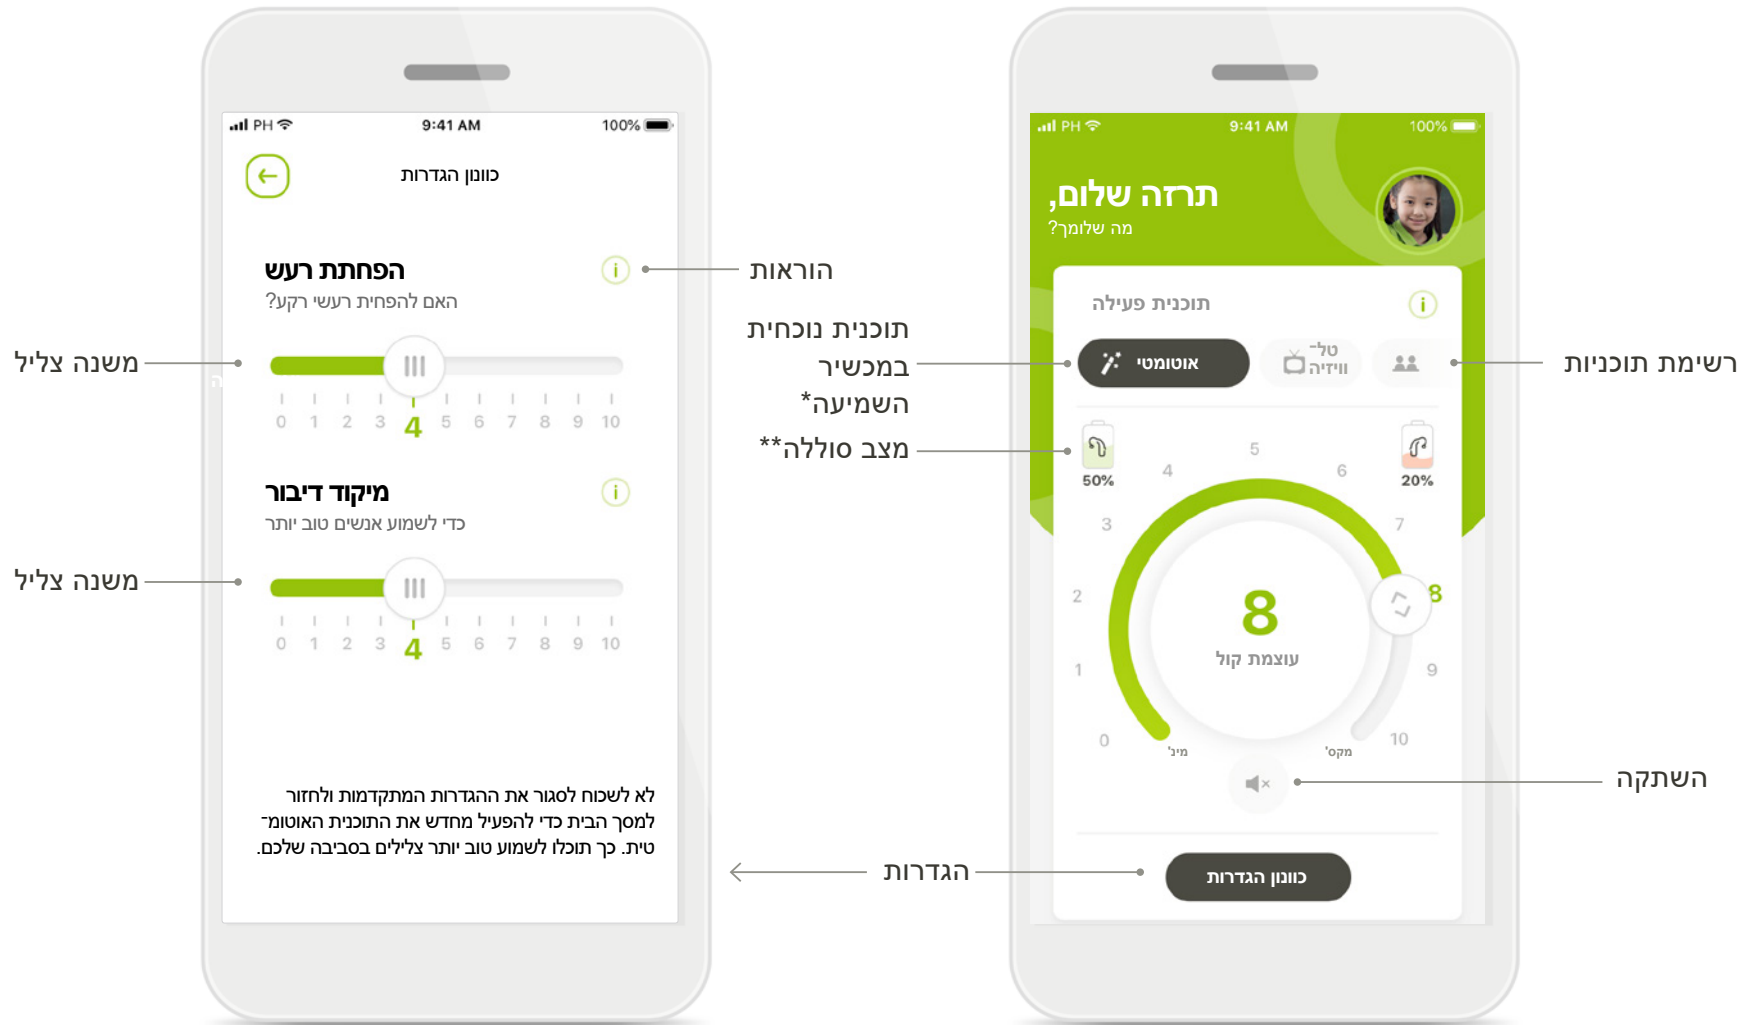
PH 9:41 AM 100%

כוונון הגדרות

הפחתת רעש
האם להפחית רעשי רקע?

0 1 2 3 4 5 6 7 8 9 10

מיקוד דיבור
כדי לשמוע אנשים טוב יותר

0 1 2 3 4 5 6 7 8 9 10

לא לשכוח לסגור את ההגדרות המתקדמות ולחזור למסך הבית כדי להפעיל מחדש את התוכנית האוטומטית. כך תוכלו לשמוע טוב יותר צלילים בסביבה שלכם.

משנה צליל

משנה צליל

הוראות

תוכנית נוכחית במכשיר השמיעה*

מצב סוללה**

הגדרות

PH 9:41 AM 100%

תרזה שלום,
מה שלומך?

תוכנית פעילה

אוטומטי

טל-וידיו

50%

20%

0 1 2 3 4 5 6 7 8 9 10

8
עוצמת קול

מינ'

מקס'

כוונון הגדרות

רשימת תוכניות

השתקה